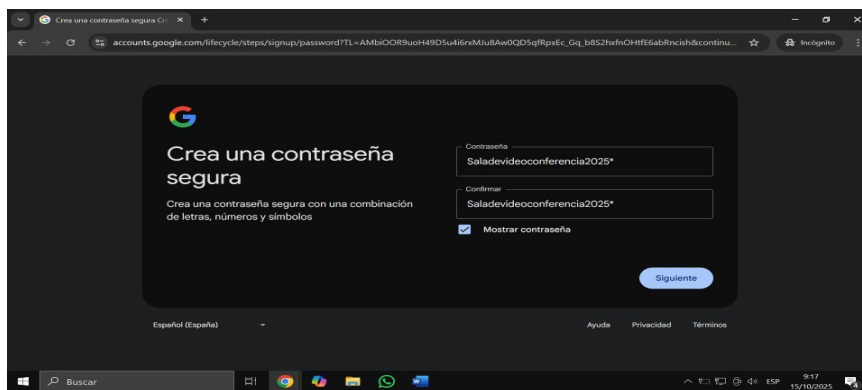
Crea una contraseña segura Cr
accounts.google.com/lifecycle/steps/signup/password?TL=AMbiOOR9uoH49D5u4i6rxMJu8Aw0QD5qfRpxEc_Gq_b8S2hxfnOHtfE6abRncish&continu...
Incógnito

G

Crea una contraseña segura

Crea una contraseña segura con una combinación de letras, números y símbolos

Contraseña
Saladevideoconferencia2025*

Confirmar
Saladevideoconferencia2025*

Mostrar contraseña

Siguiente

Español (España)

Ayuda
Privacidad
Términos

Buscar

ESP
9:17
15/10/2025